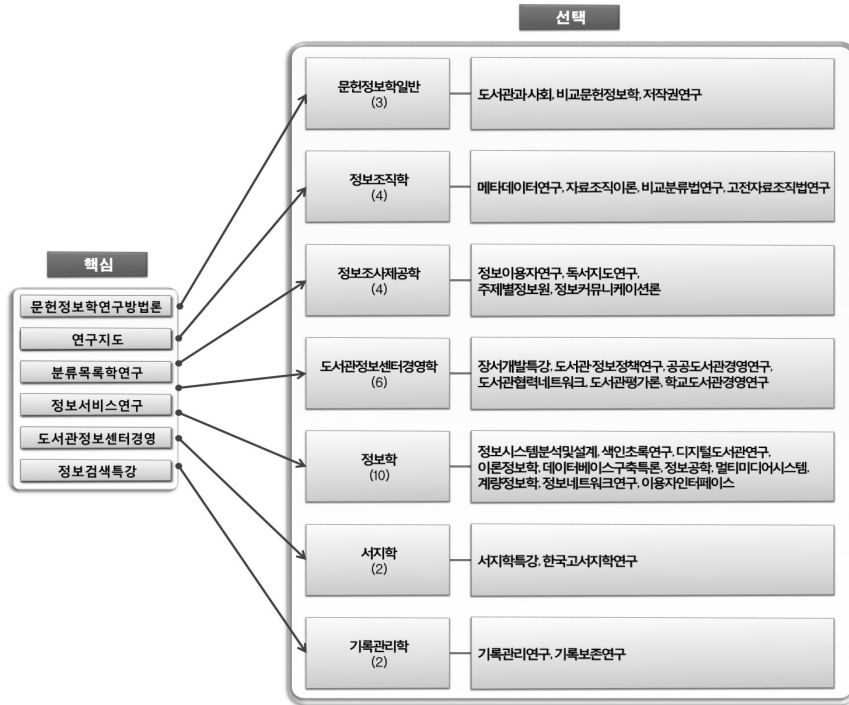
선택

핵심

문헌정보학연구방법론

연구지도

분류목록학연구

정보서비스연구

도서관정보센터경영

정보검색특강

문헌정보학일반
(3)

도서관과 사회, 비교문헌정보학, 저작권연구

정보조직학
(4)

메타데이터연구, 자료조직이론, 비교분류법연구, 고전자료조직법연구

정보조사제공학
(4)

정보이용자연구, 독서지도연구, 주제별정보원, 정보커뮤니케이션론

도서관정보센터경영학
(6)

장서개발특강, 도서관·정보정책연구, 공공도서관경영연구, 도서관협력네트워크, 도서관평가론, 학교도서관경영연구

정보학
(10)

정보시스템분석및설계, 색인초록연구, 디지털도서관연구, 이론정보학, 데이터베이스구축특론, 정보공학, 멀티미디어시스템, 계량정보학, 정보네트워크연구, 이용자인터페이스

서지학
(2)

서지학특강, 한국고서지학연구

기록관리학
(2)

기록관리연구, 기록보존연구